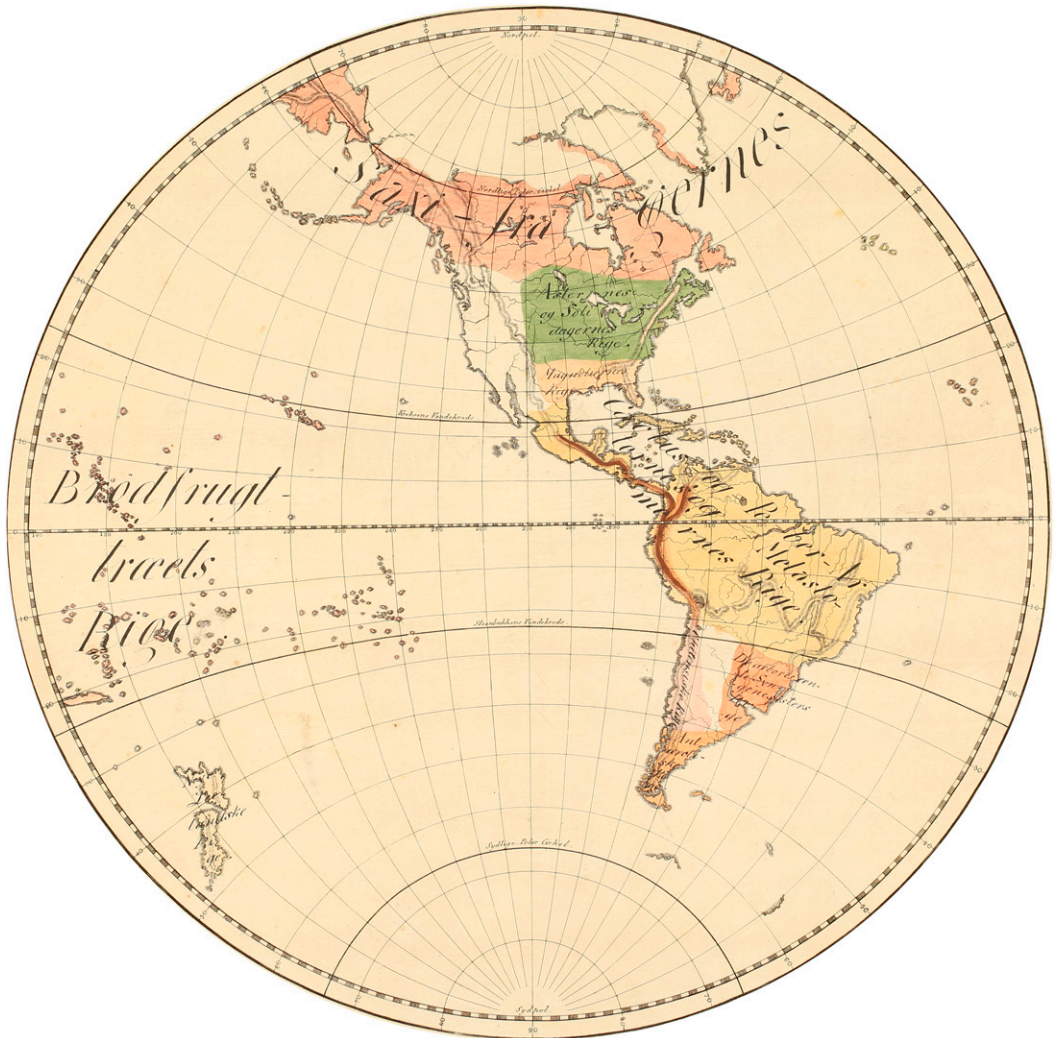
Nordpol

Saxi-fra-gernes

Nordlige Polar Cirkel

Asterernes og Soli-dagernes Rige

Magnoliernes Rige

Krebsens Vendekreds

Cactus og Piber Arternes Rige

Brødfrugt-træets Rige

Melastomernes Rige

Stenbukkens Vendekreds

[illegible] Rige

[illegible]

Sydlige Polar Cirkel

Sydpol